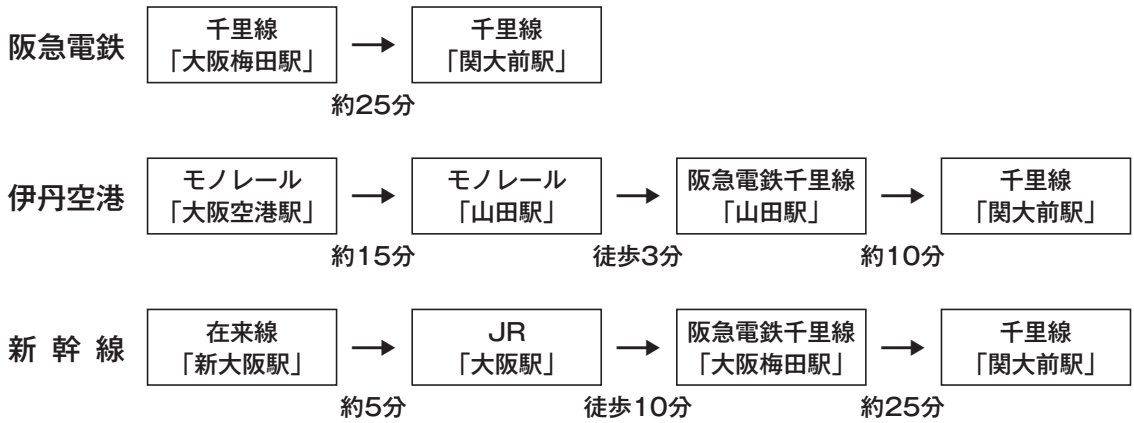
阪急電鉄

千里線
「大阪梅田駅」

千里線
「関大前駅」

約25分

伊丹空港

モノレール
「大阪空港駅」

モノレール
「山田駅」

阪急電鉄千里線
「山田駅」

千里線
「関大前駅」

約15分

徒歩3分

約10分

新 幹 線

在来線
「新大阪駅」

JR
「大阪駅」

阪急電鉄千里線
「大阪梅田駅」

千里線
「関大前駅」

約5分

徒歩10分

約25分